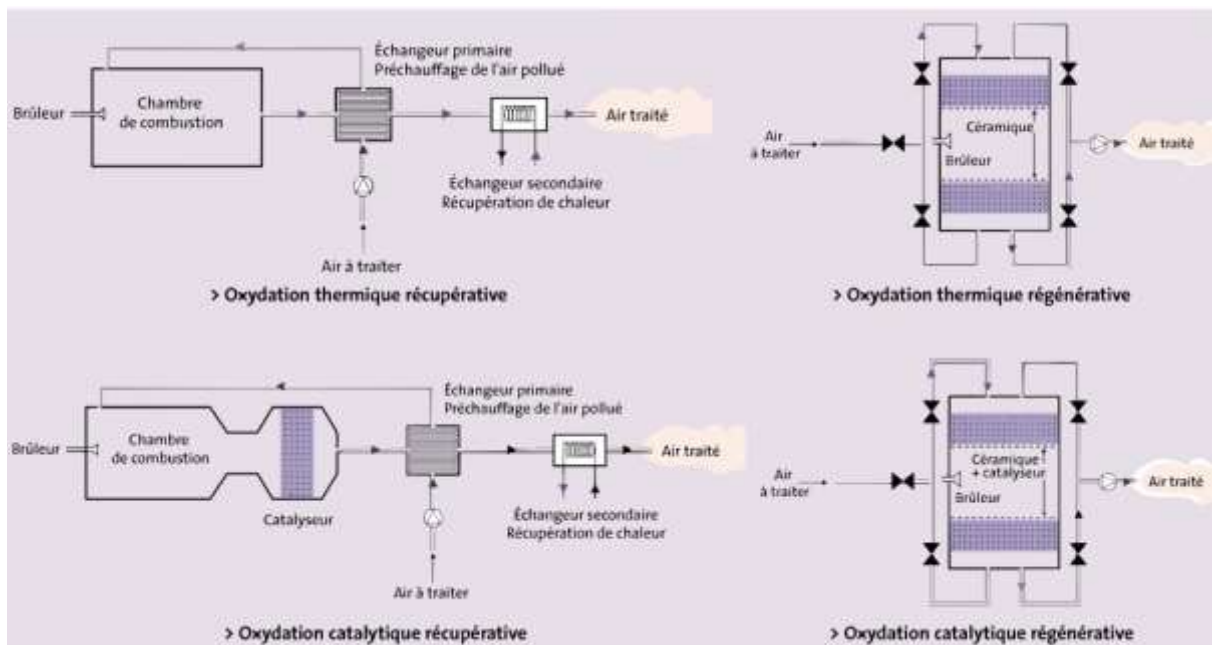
Échangeur primaire
Préchauffage de l'air pollué

Brûleur

Chambre de combustion

Air traité

Échangeur secondaire
Récupération de chaleur

Air à traiter

> Oxydation thermique récupérative

Air à traiter

Céramique

Brûleur

Air traité

> Oxydation thermique régénérative

Échangeur primaire
Préchauffage de l'air pollué

Brûleur

Chambre de combustion

Air traité

Catalyseur

Échangeur secondaire
Récupération de chaleur

Air à traiter

> Oxydation catalytique récupérative

Air à traiter

Céramique + catalyseur

Brûleur

Air traité

> Oxydation catalytique régénérative